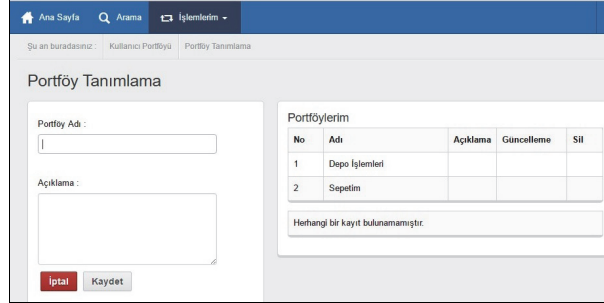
Ana Sayfa Arama İşlemlerim

Şu an buradasınız : Kullanıcı Portföyü Portföy Tanımlama

Portföy Tanımlama

Portföy Adı :

Açıklama :

İptal Kaydet

Portföylerim

| No | Adı | Açıklama | Güncelleme | Sil |
|---|---|---|---|---|
| 1 | Depo İşlemleri | | | |
| 2 | Sepetim | | | |

Herhangi bir kayıt bulunamamıştır.